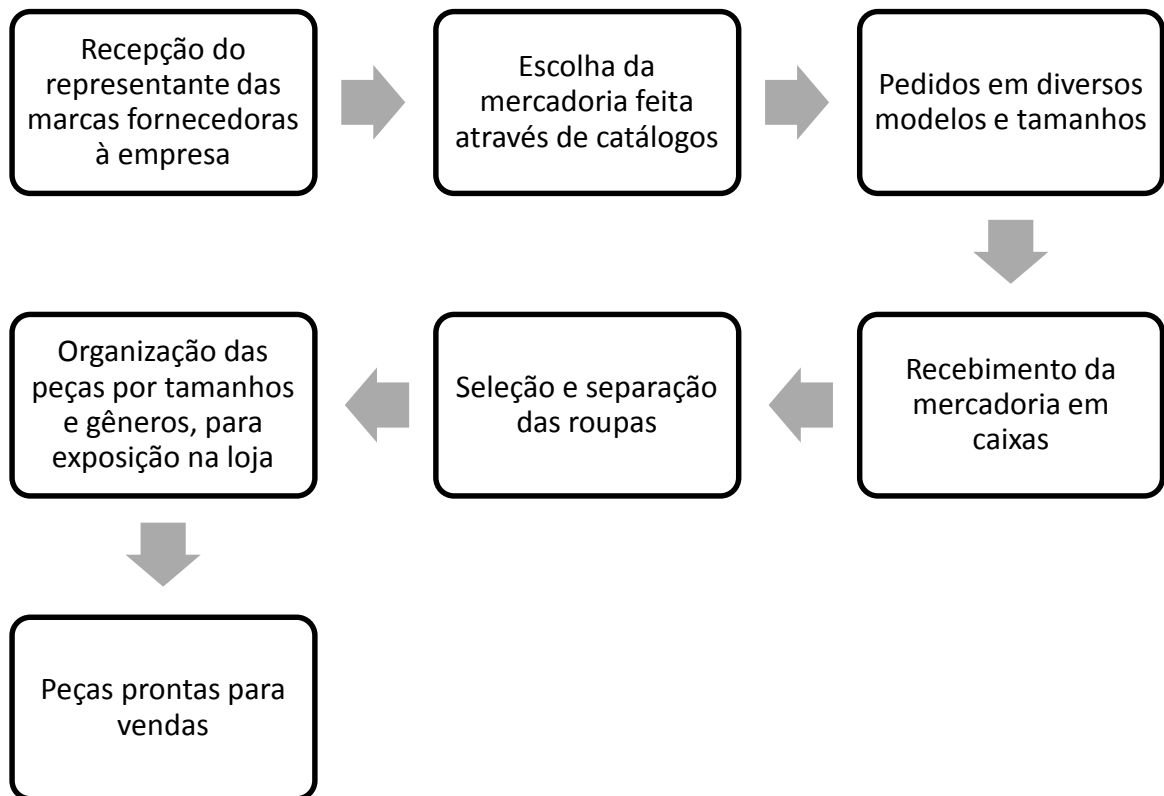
Recepção do representante das marcas fornecedoras à empresa

Escolha da mercadoria feita através de catálogos

Pedidos em diversos modelos e tamanhos

Recebimento da mercadoria em caixas

Seleção e separação das roupas

Organização das peças por tamanhos e gêneros, para exposição na loja

Peças prontas para vendas